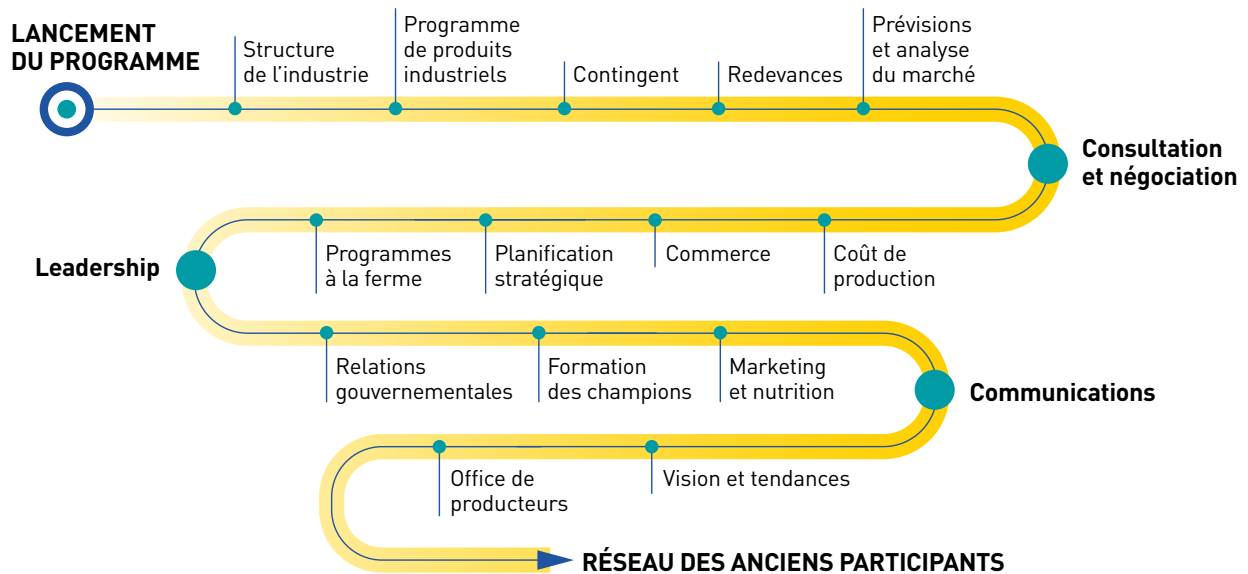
LANCEMENT DU PROGRAMME

Structure de l'industrie

Programme de produits industriels

Contingent

Redevances

Prévisions et analyse du marché

Consultation et négociation

Programmes à la ferme

Planification stratégique

Commerce

Coût de production

Leadership

Relations gouvernementales

Formation des champions

Marketing et nutrition

Communications

Office de producteurs

Vision et tendances

RÉSEAU DES ANCIENS PARTICIPANTS